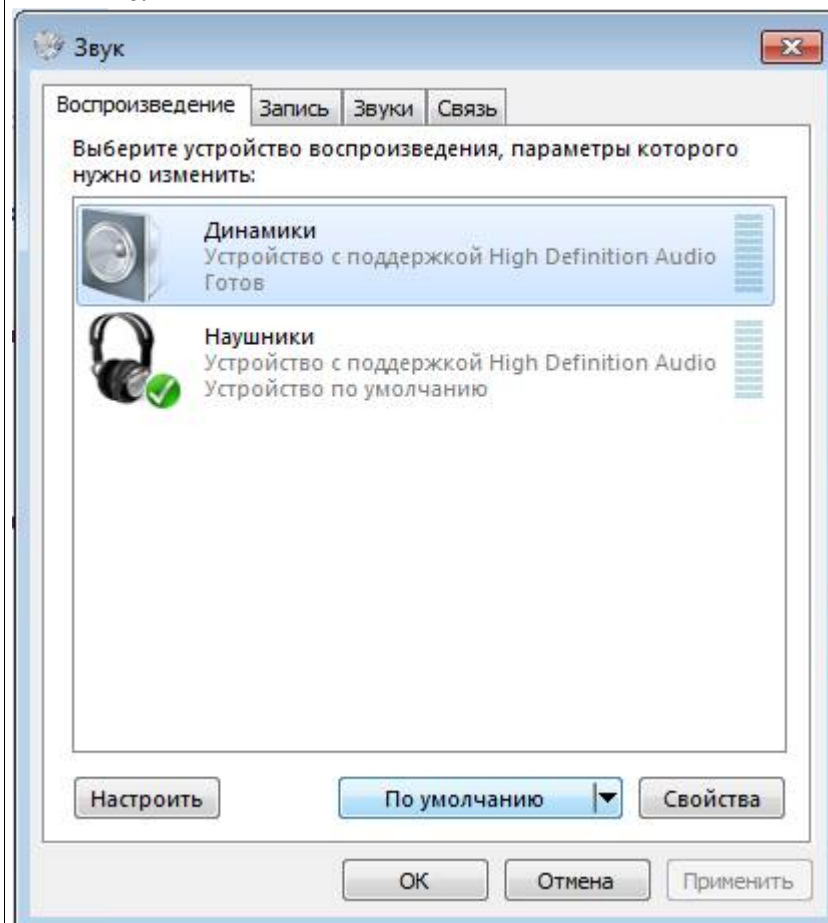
Звук

Воспроизведение | Запись | Звуки | Связь

Выберите устройство воспроизведения, параметры которого нужно изменить:

Динамики
Устройство с поддержкой High Definition Audio
Готов

Наушники
Устройство с поддержкой High Definition Audio
Устройство по умолчанию

Настроить
По умолчанию
Свойства

ОК
Отмена
Применить